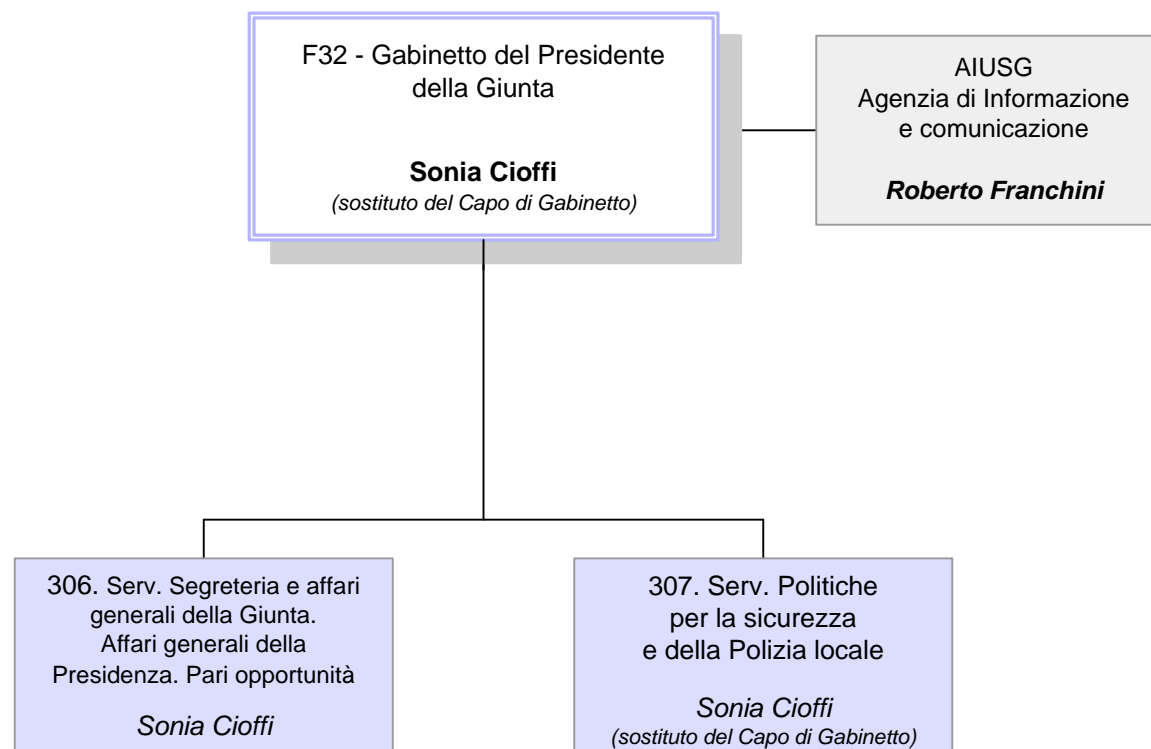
F32 - Gabinetto del Presidente della Giunta

**Sonia Cioffi**
*(sostituto del Capo di Gabinetto)*

AIUSG
Agenzia di Informazione e comunicazione

***Roberto Franchini***

306. Serv. Segreteria e affari generali della Giunta. Affari generali della Presidenza. Pari opportunità

*Sonia Cioffi*

307. Serv. Politiche per la sicurezza e della Polizia locale

*Sonia Cioffi*
*(sostituto del Capo di Gabinetto)*